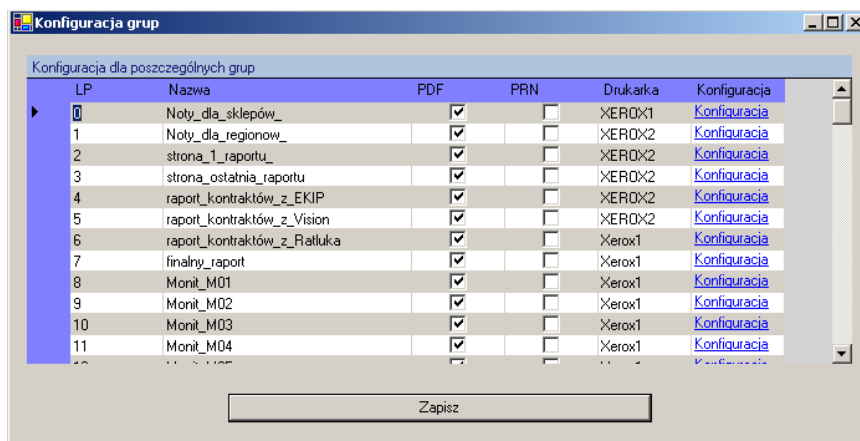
Konfiguracja grup

Konfiguracja dla poszczególnych grup

| LP | Nazwa | PDF | PRN | Drukarka | Konfiguracja |
|---|---|---|---|---|---|
| 0 | Noty_dla_sklepów_ | ☑ | ☐ | XEROX1 | Konfiguracja |
| 1 | Noty_dla_regionow_ | ☑ | ☐ | XEROX2 | Konfiguracja |
| 2 | strona_1_raportu_ | ☑ | ☐ | XEROX2 | Konfiguracja |
| 3 | strona_ostatnia_raportu | ☑ | ☐ | XEROX2 | Konfiguracja |
| 4 | raport_kontraktów_z_EKIP | ☑ | ☐ | XEROX2 | Konfiguracja |
| 5 | raport_kontraktów_z_Vision | ☑ | ☐ | XEROX2 | Konfiguracja |
| 6 | raport_kontraktów_z_Ratluka | ☑ | ☐ | Xerox1 | Konfiguracja |
| 7 | finalny_raport | ☑ | ☐ | Xerox1 | Konfiguracja |
| 8 | Monit_M01 | ☑ | ☐ | Xerox1 | Konfiguracja |
| 9 | Monit_M02 | ☑ | ☐ | Xerox1 | Konfiguracja |
| 10 | Monit_M03 | ☑ | ☐ | Xerox1 | Konfiguracja |
| 11 | Monit_M04 | ☑ | ☐ | Xerox1 | Konfiguracja |
| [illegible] | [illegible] | | | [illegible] | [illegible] |

Zapisz